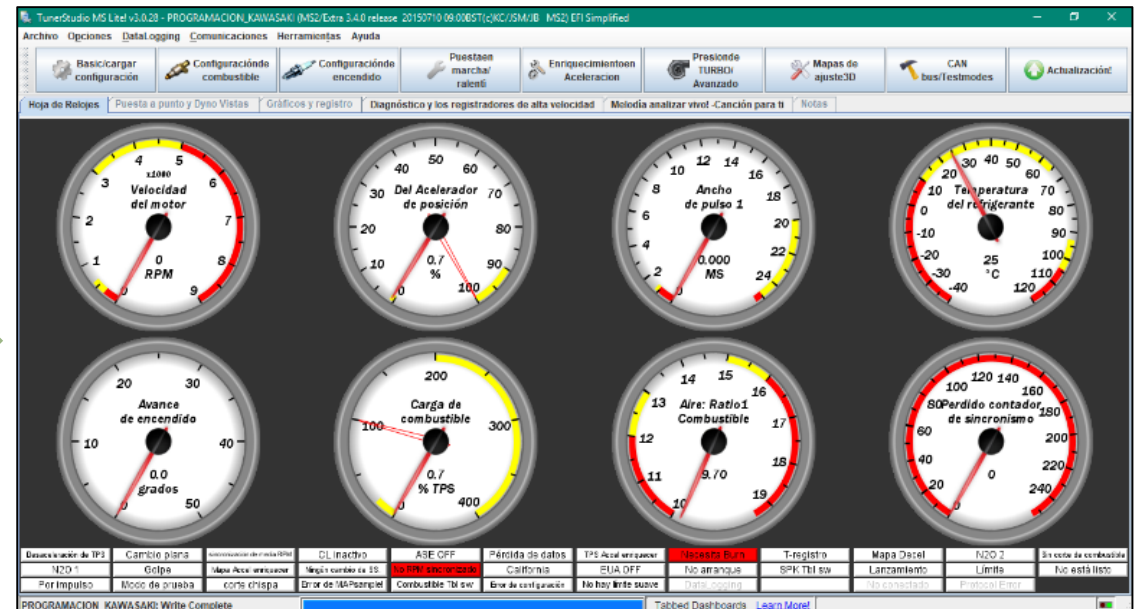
TunerStudio MS Lite! v3.0.28 - PROGRAMACION_KAWASAKI (MS2/Extra 3.4.0 release 20150710 09:00BST(c)KC/JSM/JB MS2) EFI Simplified

Archivo Opciones DataLogging Comunicaciones Herramientas Ayuda

Basic/cargar configuración | Configuraciónde combustible | Configuraciónde encendido | Puestaen marcha/ ralentí | Enriquecimientoen Aceleracion | Presionde TURBO/ Avanzado | Mapas de ajuste3D | CAN bus/Testmodes | Actualización!

Hoja de Relojes | Puesta a punto y Dyno Vistas | Gráficos y registro | Diagnóstico y los registradores de alta velocidad | Melodía analizar vivo! -Canción para ti | Notas

Velocidad del motor x1000 0 RPM 0 1 2 3 4 5 6 7 8 9

Del Acelerador de posición 0.7 % 0 10 20 30 40 50 60 70 80 90 100

Ancho de pulso 1 0.000 MS 0 2 4 6 8 10 12 14 16 18 20 22 24

Temperatura del refrigerante 25 °C -40 -30 -20 -10 0 10 20 30 40 50 60 70 80 90 100 110 120

Avance de encendido 0.0 grados 0 10 20 30 40 50

Carga de combustible 0.7 % TPS 0 100 200 300 400

Aire: Ratio1 Combustible 9.70 10 11 12 13 14 15 16 17 18 19

Perdido contador de sincronismo 0 0 20 40 60 80 100 120 140 160 180 200 220 240

| Desactivación de TPS | Cambio plana | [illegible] | CL inactivo | ASE OFF | Pérdida de datos | TPS Accel enriquecer | Necesita Burn | T-registro | Mapa Dezel | N2O 2 | Sin corte de combustible |
|---|---|---|---|---|---|---|---|---|---|---|---|
| N2O 1 | Golpe | Mapa Accel enriquecer | Ningún cambio de SS | No RPM/ sincronizado | California | EUA OFF | No arranque | SPK Tbl sw | Lanzamiento | Límite | No está listo |
| Por impulso | Modo de prueba | corte chispa | Error de MAPsample! | Combustible Tbl sw | Error de configuración | No hay límite suave | DataLogging | | No conectado | Protocol Error | |

PROGRAMACION_KAWASAKI: Write Complete | Tabbed Dashboards Learn More!